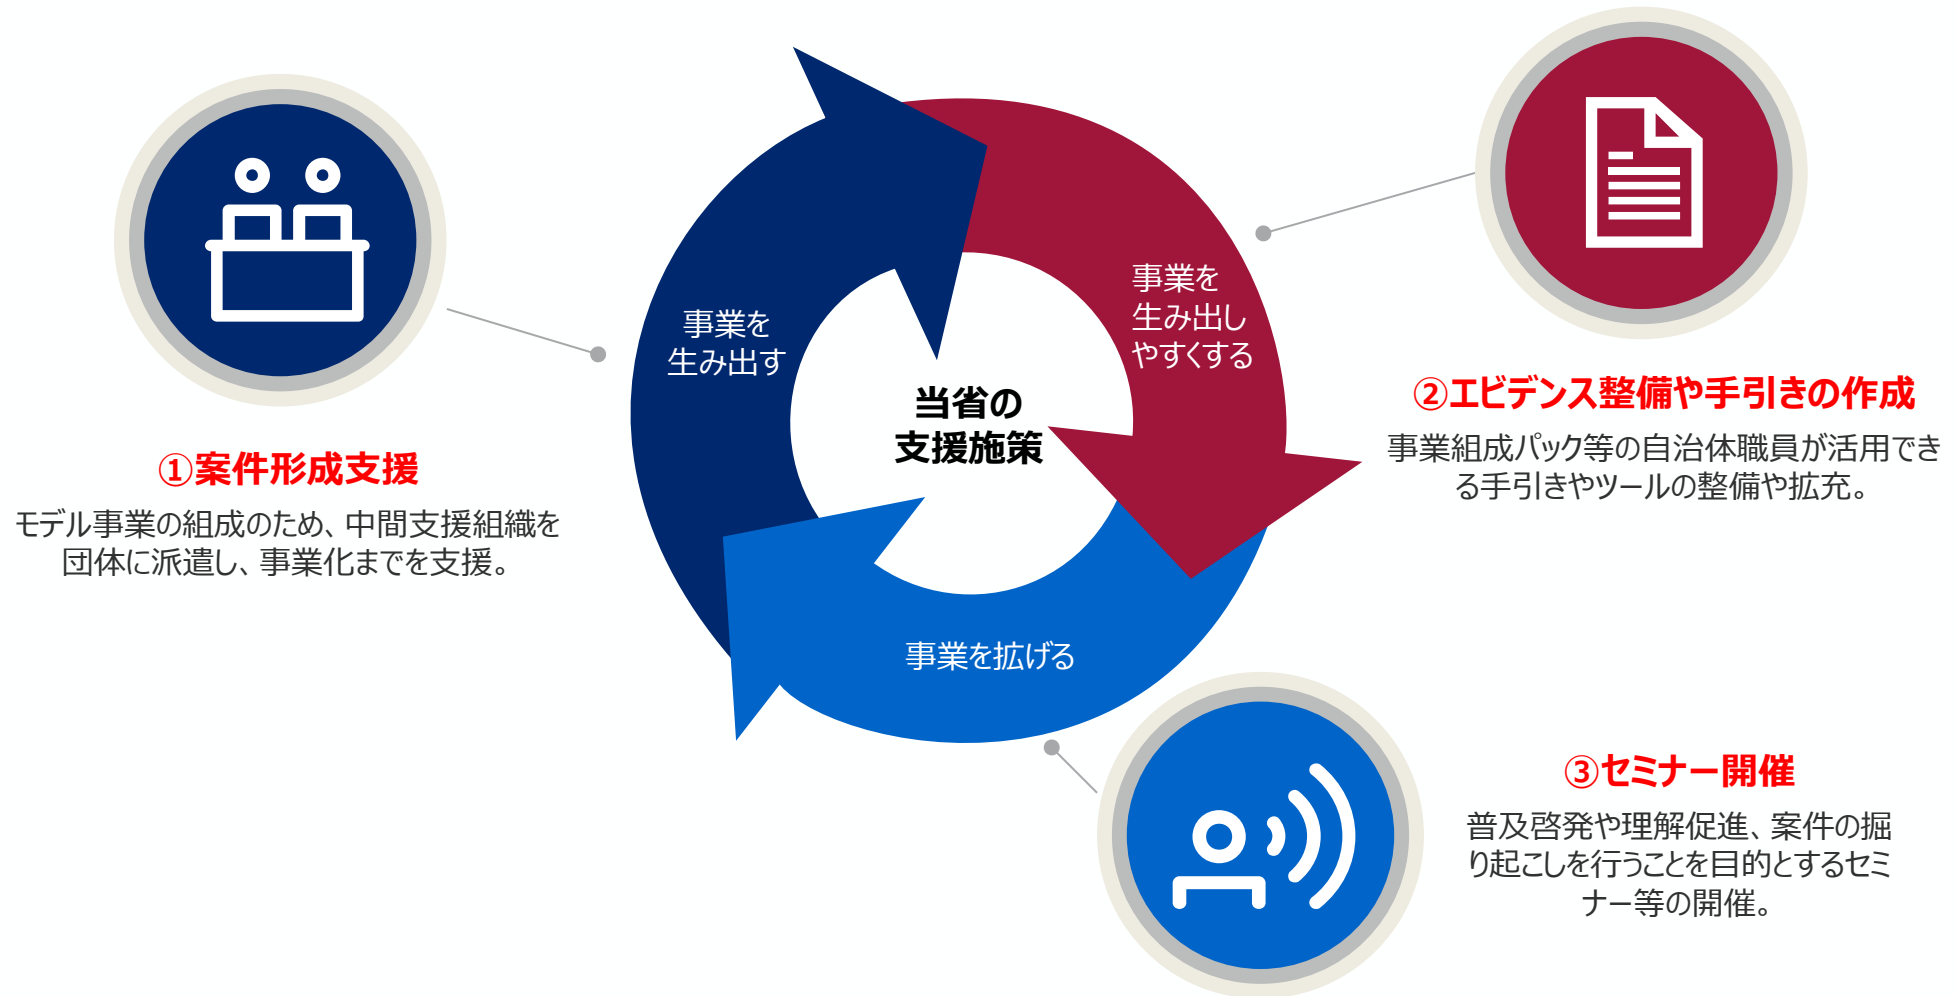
当省の
支援施策

事業を
生み出す

事業を
生み出し
やすくする

事業を拡げる

①案件形成支援
モデル事業の組成のため、中間支援組織を団体に派遣し、事業化までを支援。

②エビデンス整備や手引きの作成
事業組成パック等の自治体職員が活用できる手引きやツールの整備や拡充。

③セミナー開催
普及啓発や理解促進、案件の掘り起こしを行うことを目的とするセミナー等の開催。